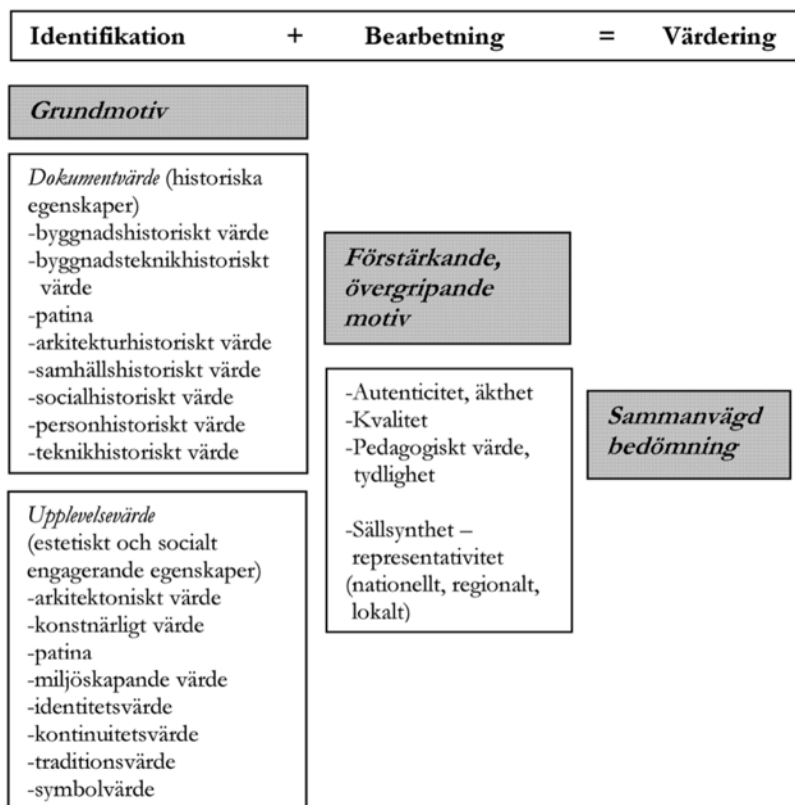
Identifikation + Bearbetning = Värdering

Grundmotiv

Dokumentvärde (historiska egenskaper)
-byggnadshistoriskt värde
-byggnadsteknikhistoriskt värde
-patina
-arkitekturhistoriskt värde
-samhällshistoriskt värde
-socialhistoriskt värde
-personhistoriskt värde
-teknikhistoriskt värde

Upplevelsevärde (estetiskt och socialt engagerande egenskaper)
-arkitektoniskt värde
-konstnärligt värde
-patina
-miljöskapande värde
-identitetsvärde
-kontinuitetsvärde
-traditionsvärde
-symbolvärde

Förstärkande, övergripande motiv

-Autenticitet, äkthet
-Kvalitet
-Pedagogiskt värde, tydlighet

-Sällsynthet – representativitet (nationellt, regionalt, lokalt)

Sammanvägd bedömning